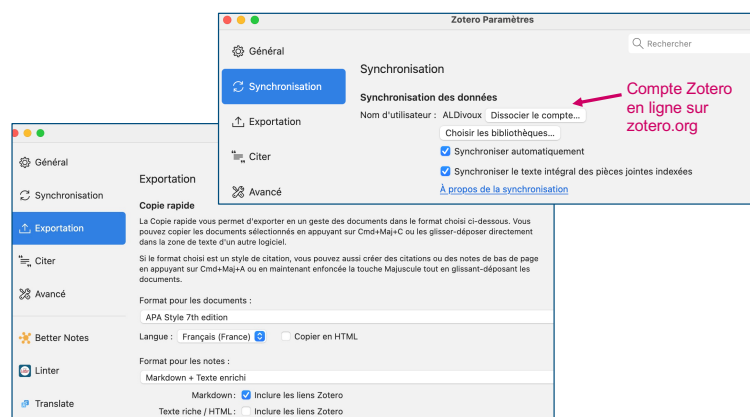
Zotero Paramètres

Rechercher

Général

Synchronisation

Exportation

Citer

Avancé

Synchronisation

Synchronisation des données

Nom d'utilisateur : ALDivoux Dissocier le compte...

Choisir les bibliothèques...

Synchroniser automatiquement

Synchroniser le texte intégral des pièces jointes indexées

À propos de la synchronisation

Compte Zotero en ligne sur zotero.org

Général

Synchronisation

Exportation

Citer

Avancé

Better Notes

Linter

Translate

Exportation

Copie rapide

La Copie rapide vous permet d'exporter en un geste des documents dans le format choisi ci-dessous. Vous pouvez copier les documents sélectionnés en appuyant sur Cmd+Maj+C ou les glisser-déposer directement dans la zone de texte d'un autre logiciel.

Si le format choisi est un style de citation, vous pouvez aussi créer des citations ou des notes de bas de page en appuyant sur Cmd+Maj+A ou en maintenant enfoncée la touche Majuscule tout en glissant-déposant les documents.

Format pour les documents :

APA Style 7th edition

Langue : Français (France) Copier en HTML

Format pour les notes :

Markdown + Texte enrichi

Markdown : Inclure les liens Zotero

Texte riche / HTML : Inclure les liens Zotero